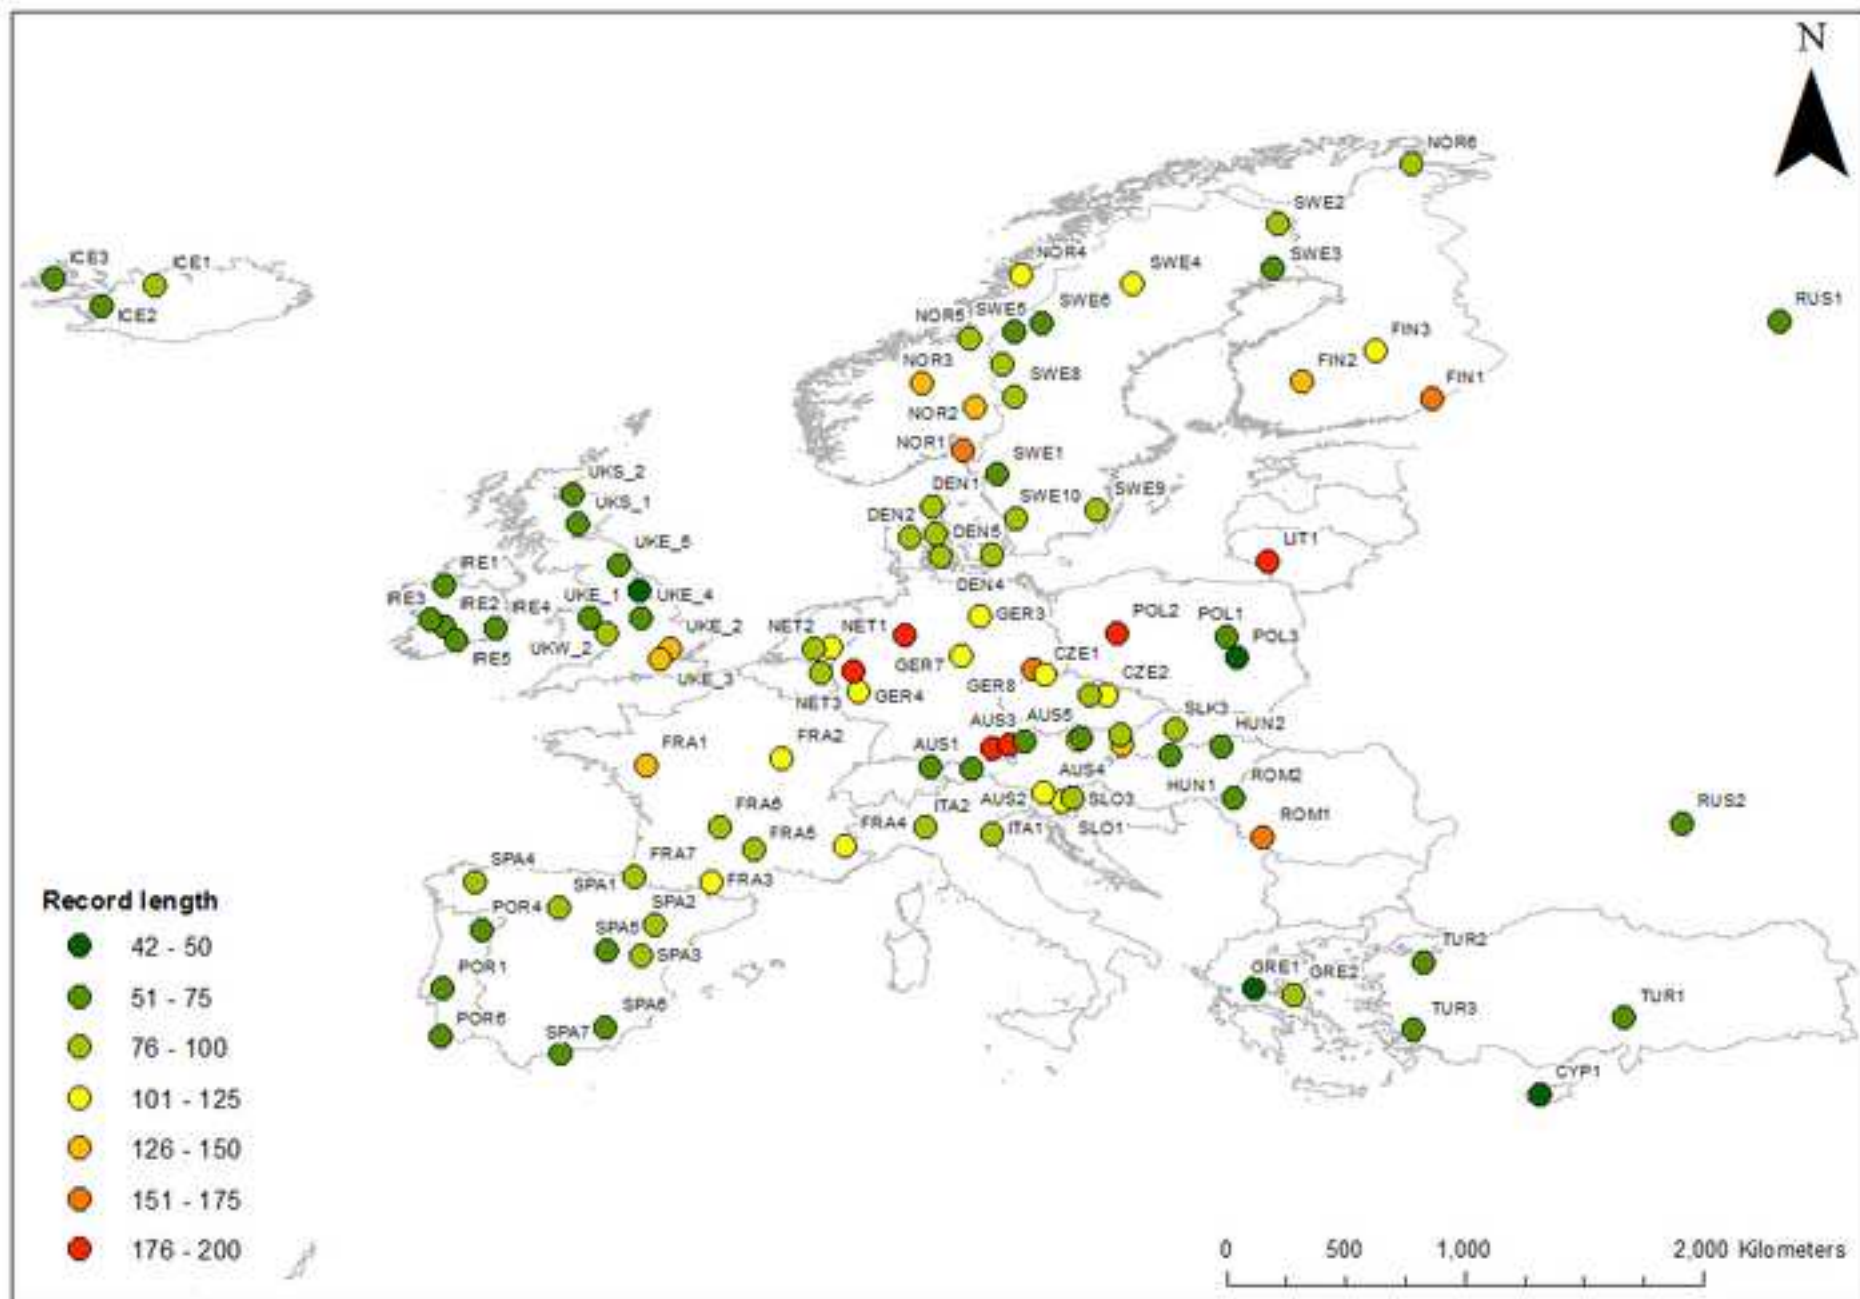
N

NOR6
SWE2
ICE3
ICE1
ICE2
NOR4
SWE4
SWE3
RUS1
NOR5
SWE5
SWE6
FIN3
NOR3
SWE8
FIN2
FIN1
NOR2
NOR1
SWE1
UKS_2
DEN1
SWE10
SWE9
UKS_1
DEN2
DEN5
UKE_5
LIT1
IRE1
DEN4
IRE3
IRE2
IRE4
UKE_1
UKE_4
GER3
POL2
POL1
UKE_2
NET2
NET1
POL3
UKW_2
IRE5
UKE_3
GER7
CZE1
CZE2
NET3
GER4
GER8
SLK3
AUS3
AUS5
HUN2
FRA1
FRA2
AUS1
AUS4
ROM2
HUN1
AUS2
SLO3
FRA6
ITA2
ROM1
RUS2
FRA5
FRA4
ITA1
SLO1
SPA4
FRA7
SPA1
FRA3
POR4
SPA2
SPA5
SPA3
TUR2
POR1
GRE1
GRE2
SPA6
TUR1
POR6
TUR3
SPA7
CYP1

Record length
42 - 50
51 - 75
76 - 100
101 - 125
126 - 150
151 - 175
176 - 200

0 500 1,000 2,000 Kilometers